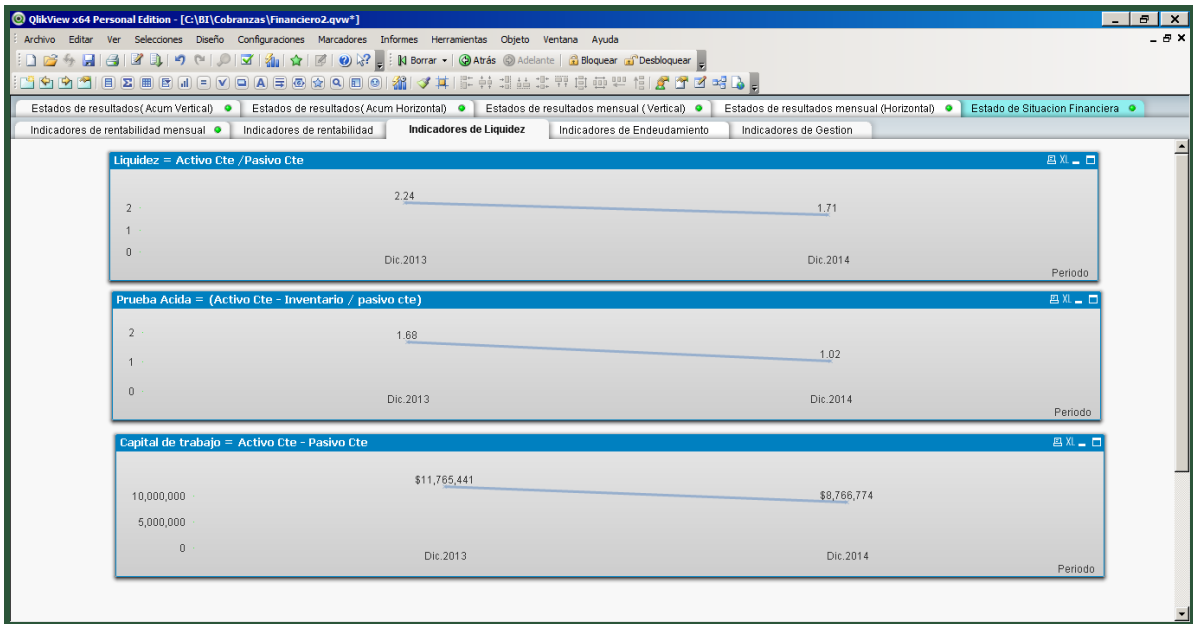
QlikView x64 Personal Edition - [C:\BI\Cobranzas\Financiero2.qvw*]

Archivo Editar Ver Selecciones Diseño Configuraciones Marcadores Informes Herramientas Objeto Ventana Ayuda

Borrar Atrás Adelante Bloquear Desbloquear

Estados de resultados( Acum Vertical) | Estados de resultados( Acum Horizontal) | Estados de resultados mensual ( Vertical) | Estados de resultados mensual (Horizontal) | Estado de Situacion Financiera

Indicadores de rentabilidad mensual | Indicadores de rentabilidad | Indicadores de Liquidez | Indicadores de Endeudamiento | Indicadores de Gestion

Liquidez = Activo Cte /Pasivo Cte

XL

2.24
1.71
2
1
0
Dic.2013
Dic.2014
Periodo

Prueba Acida = (Activo Cte - Inventario / pasivo cte)

XL

2
1.68
1.02
1
0
Dic.2013
Dic.2014
Periodo

Capital de trabajo = Activo Cte - Pasivo Cte

XL

$11,765,441
$8,766,774
10,000,000
5,000,000
0
Dic.2013
Dic.2014
Periodo